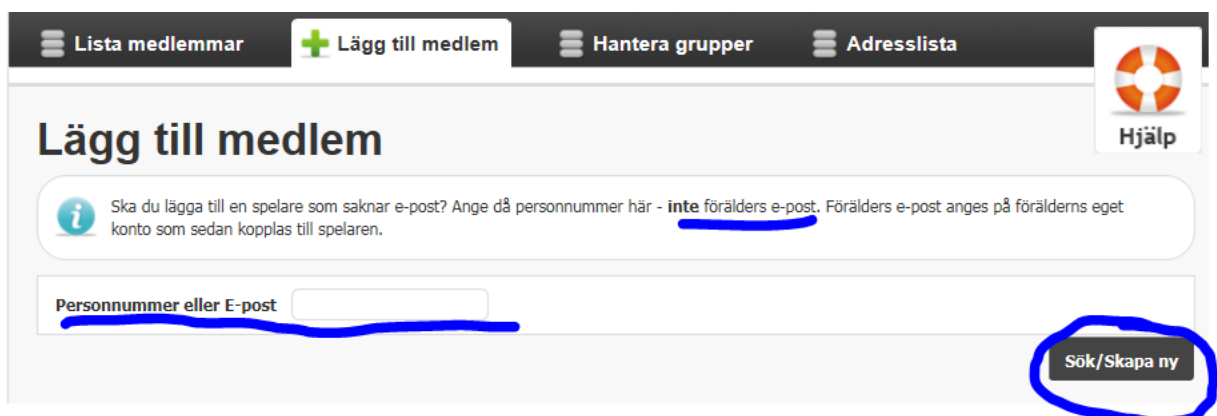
Lista medlemmar
Lägg till medlem
Hantera grupper
Adresslista

Hjälp

Lägg till medlem

Ska du lägga till en spelare som saknar e-post? Ange då personnummer här - **inte** förälders e-post. Förälders e-post anges på förälderns eget konto som sedan kopplas till spelaren.

Personnummer eller E-post

Sök/Skapa ny